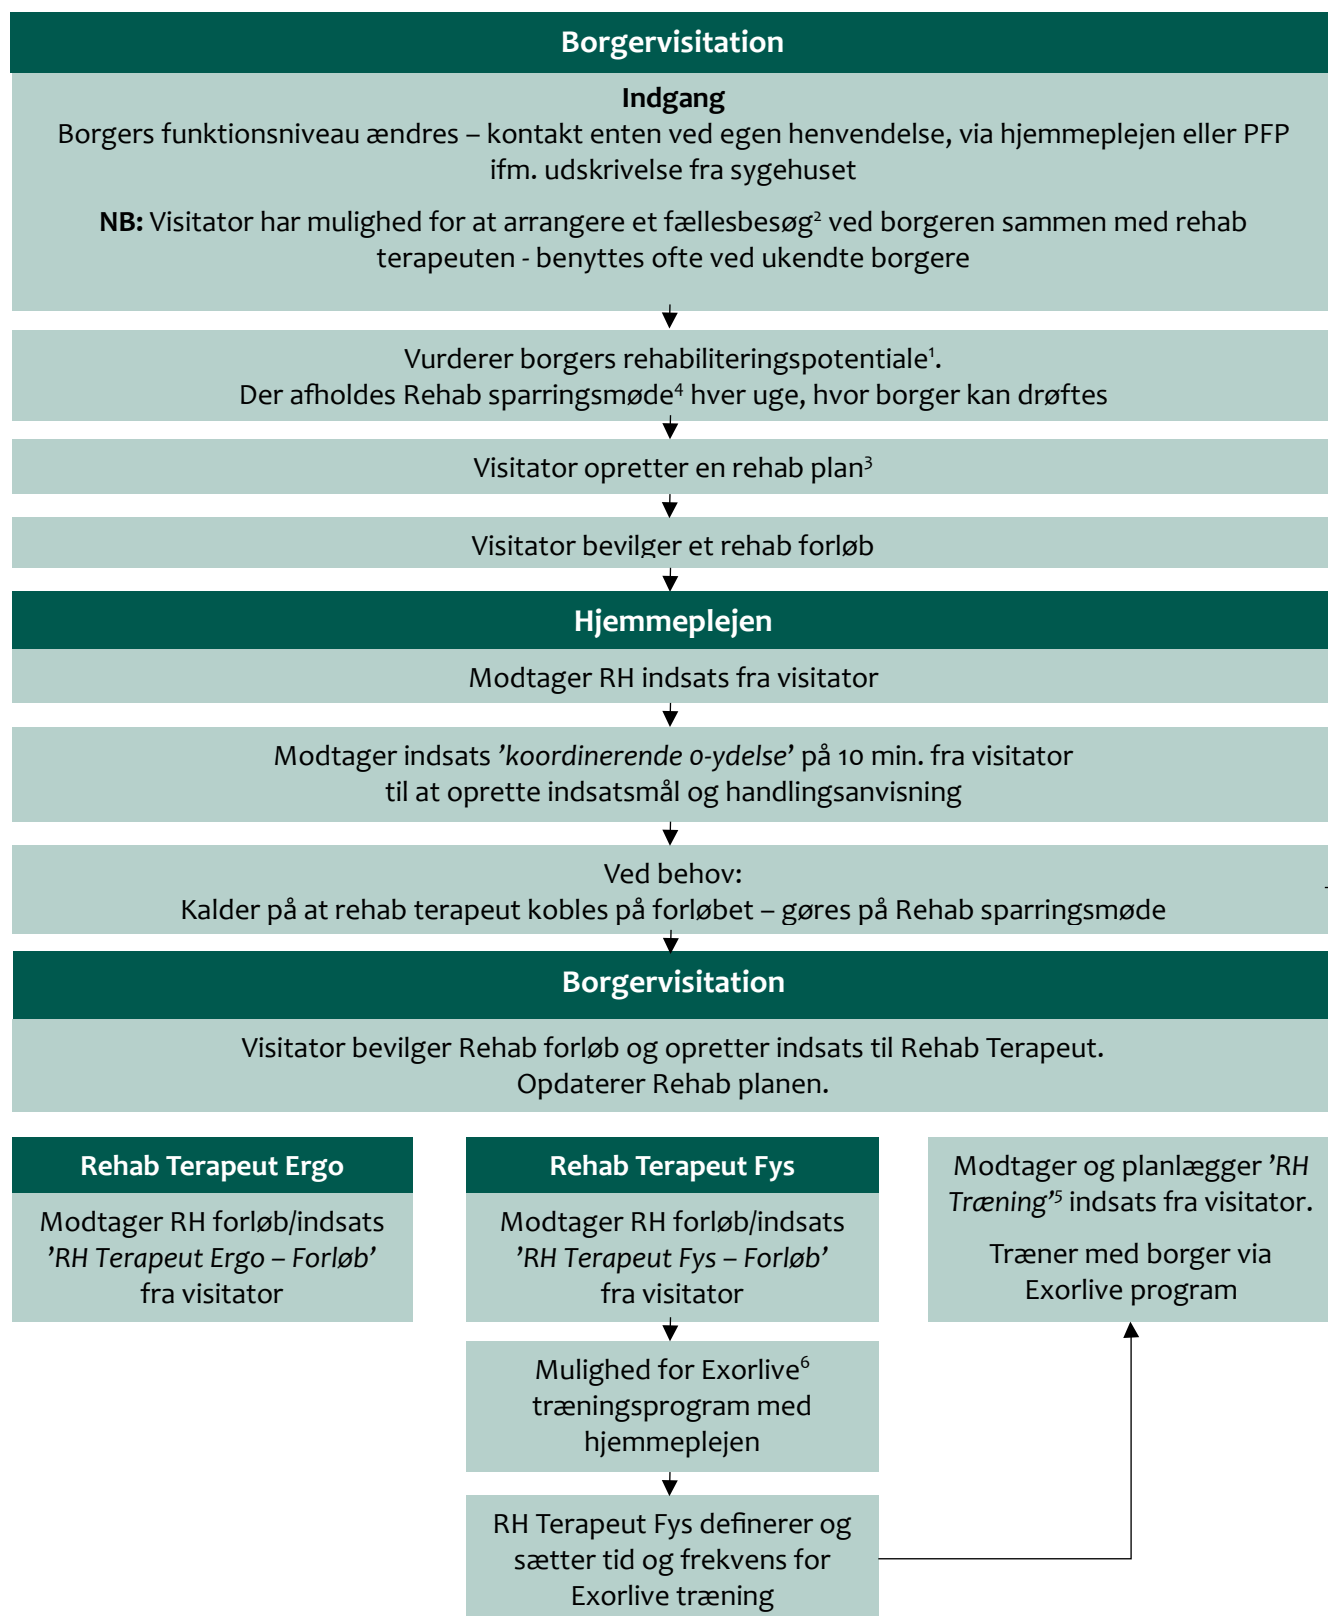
Borgervisitation

Indgang
Borgers funktionsniveau ændres – kontakt enten ved egen henvendelse, via hjemmeplejen eller PFP ifm. udskrivelse fra sygehuset

NB: Visitator har mulighed for at arrangere et fællesbesøg$^2$ ved borgeren sammen med rehab terapeuten - benyttes ofte ved ukendte borgere

Vurderer borgers rehabiliteringspotentiale$^1$.
Der afholdes Rehab sparringsmøde$^4$ hver uge, hvor borger kan drøftes

Visitator opretter en rehab plan$^3$

Visitator bevilger et rehab forløb

Hjemmeplejen

Modtager RH indsats fra visitator

Modtager indsats *'koordinerende 0-ydelse'* på 10 min. fra visitator til at oprette indsatsmål og handlingsanvisning

Ved behov:
Kalder på at rehab terapeut kobles på forløbet – gøres på Rehab sparringsmøde

Borgervisitation

Visitator bevilger Rehab forløb og opretter indsats til Rehab Terapeut.
Opdaterer Rehab planen.

Rehab Terapeut Ergo

Modtager RH forløb/indsats *'RH Terapeut Ergo – Forløb'* fra visitator

Rehab Terapeut Fys

Modtager RH forløb/indsats *'RH Terapeut Fys – Forløb'* fra visitator

Mulighed for Exorlive$^6$ træningsprogram med hjemmeplejen

RH Terapeut Fys definerer og sætter tid og frekvens for Exorlive træning

Modtager og planlægger *'RH Træning'$^5$* indsats fra visitator.

Træner med borger via Exorlive program